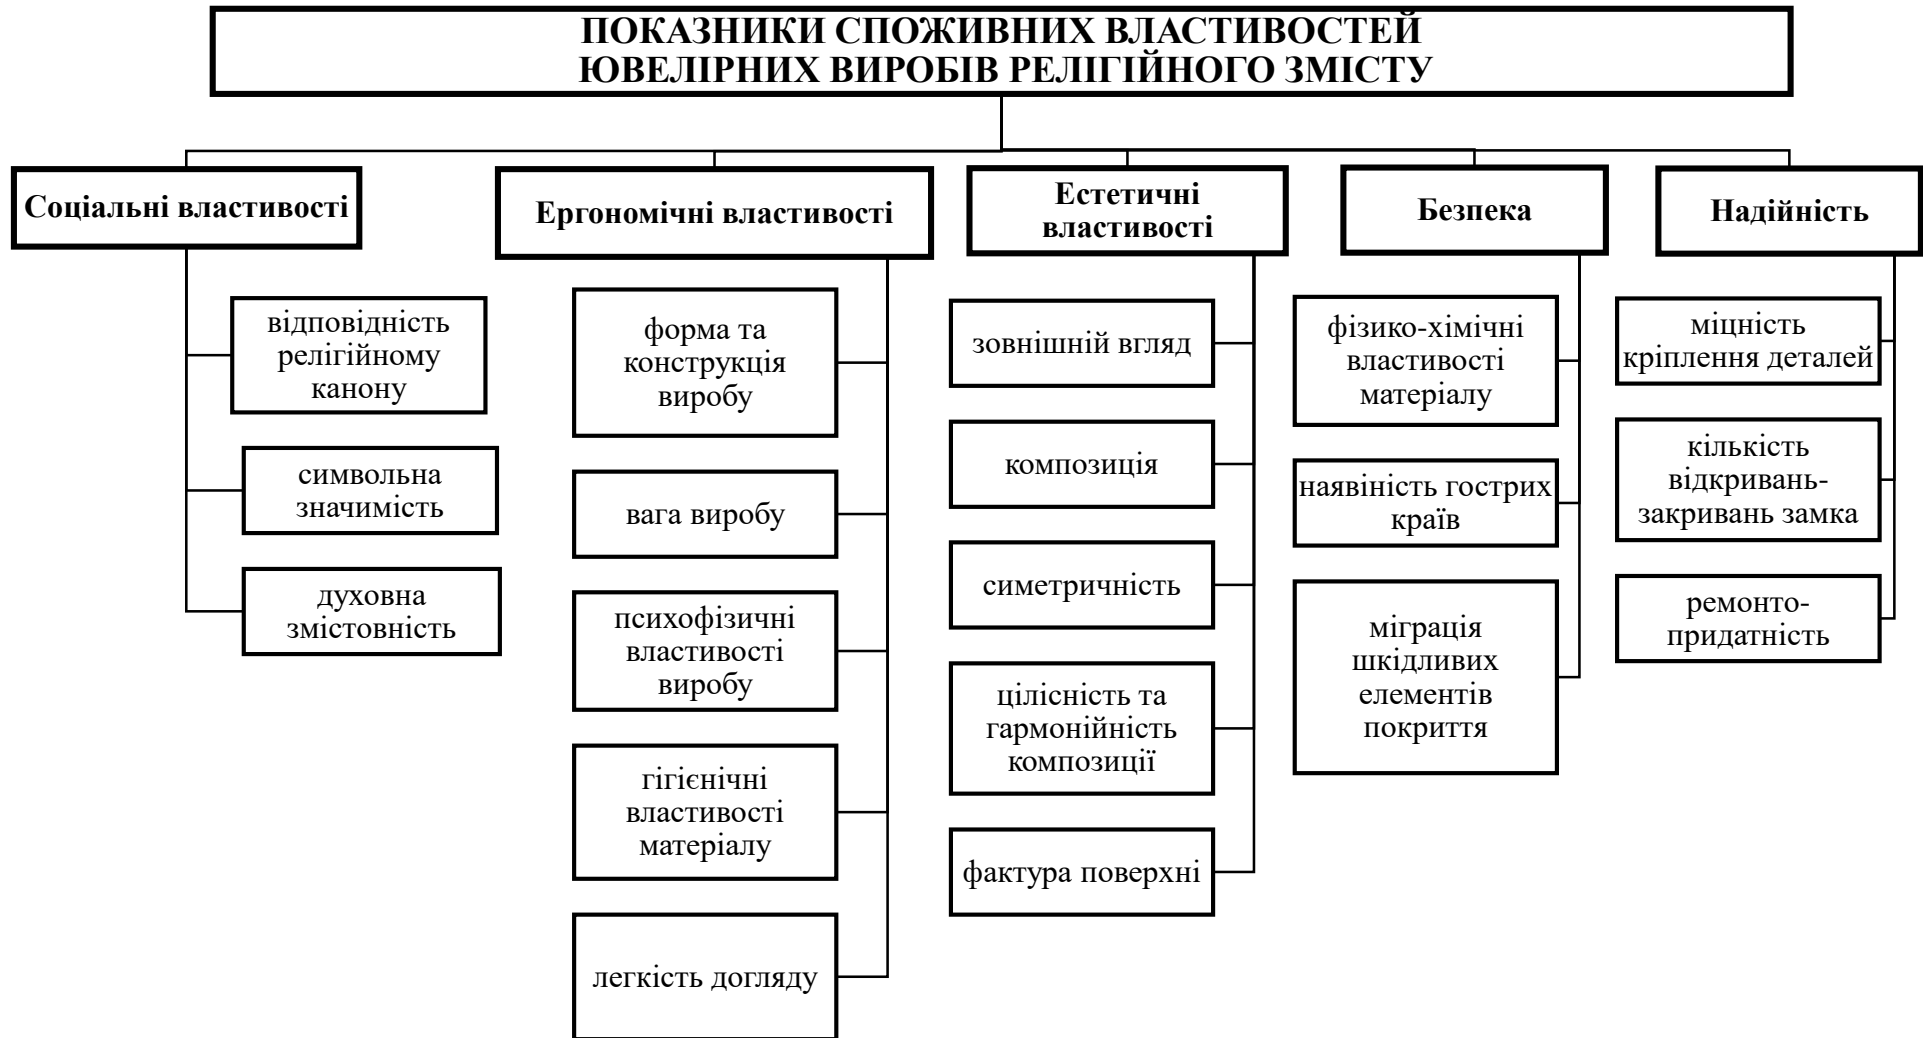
ПОКАЗНИКИ СПОЖИВНИХ ВЛАСТИВОСТЕЙ ЮВЕЛІРНИХ ВИРОБІВ РЕЛІГІЙНОГО ЗМІСТУ

Соціальні властивості

відповідність релігійному канону

символьна значимість

духовна змістовність

Ергономічні властивості

форма та конструкція виробу

вага виробу

психофізичні властивості виробу

гігієнічні властивості матеріалу

легкість догляду

Естетичні властивості

зовнішній вгляд

композиція

симетричність

цілісність та гармонійність композиції

фактура поверхні

Безпека

фізико-хімічні властивості матеріалу

наявність гострих країв

міграція шкідливих елементів покриття

Надійність

міцність кріплення деталей

кількість відкривань-закривань замка

ремонто-придатність